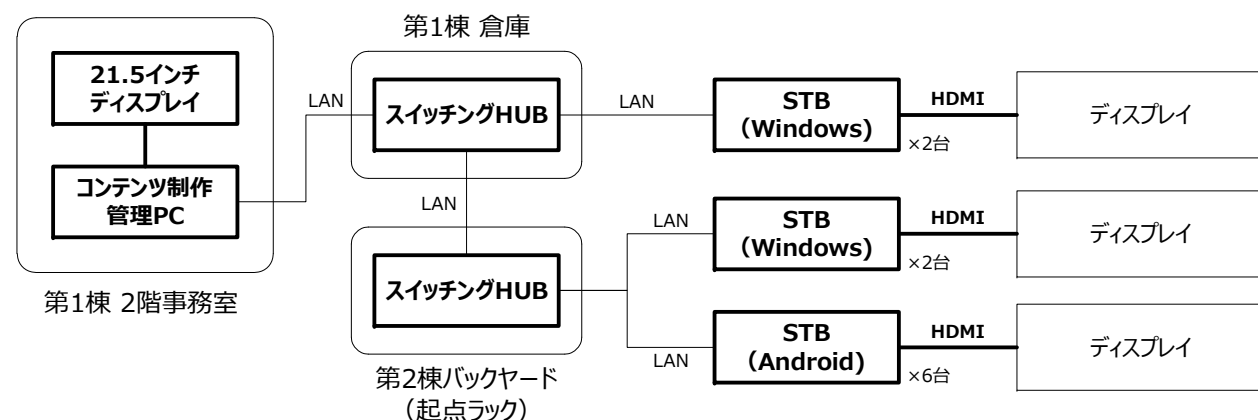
21.5インチ
ディスプレイ

コンテンツ制作
管理PC

第1棟 2階事務室

LAN

第1棟 倉庫

スイッチングHUB

LAN

スイッチングHUB

第2棟バックヤード
（起点ラック）

LAN

STB
（Windows）

HDMI

×2台

ディスプレイ

LAN

STB
（Windows）

HDMI

×2台

ディスプレイ

LAN

STB
（Android）

HDMI

×6台

ディスプレイ